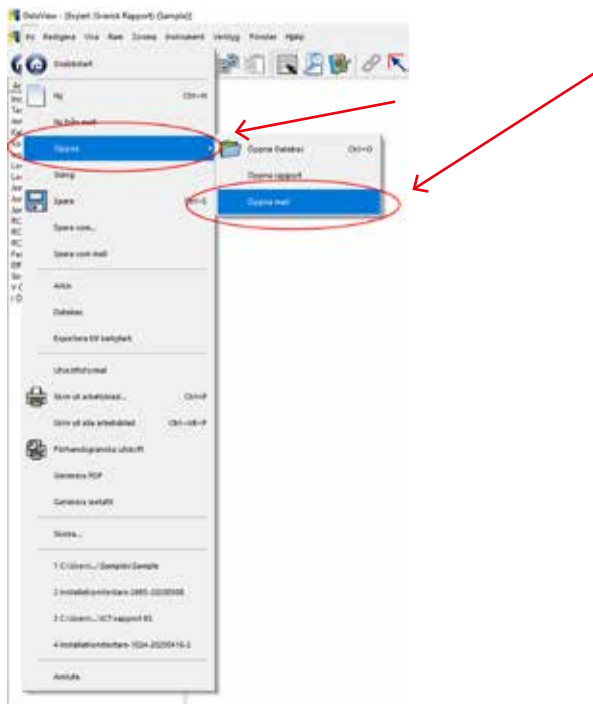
DataView - [Sujet Svensk Rapport (Sample)]

Fil Redigera Visa Rad Zooma Instrument Verktyg Fönster Hjälp

Snabbstart

Ny Ctrl+N

Ny från mall

Öppna

Stäng

Spara Ctrl+S

Spara som...

Spara som mall

Arkiv

Databas

Exportera till kalkylark

Utskriftsformat

Skriv ut arbetsblad... Ctrl+P

Skriv ut alla arbetsblad Ctrl+Alt+P

Förhandsgranska utskrift

Generera PDF

Generera textfil

Skicka...

1 C:\Users\...\Sample\Sample

2 Installationstestare-2865-20200508

3 C:\Users\...\ICT rapport 65

4 Installationstestare-3024-20200416-2

Avsluta

Öppna Databas Ctrl+O

Öppna rapport

Öppna mall